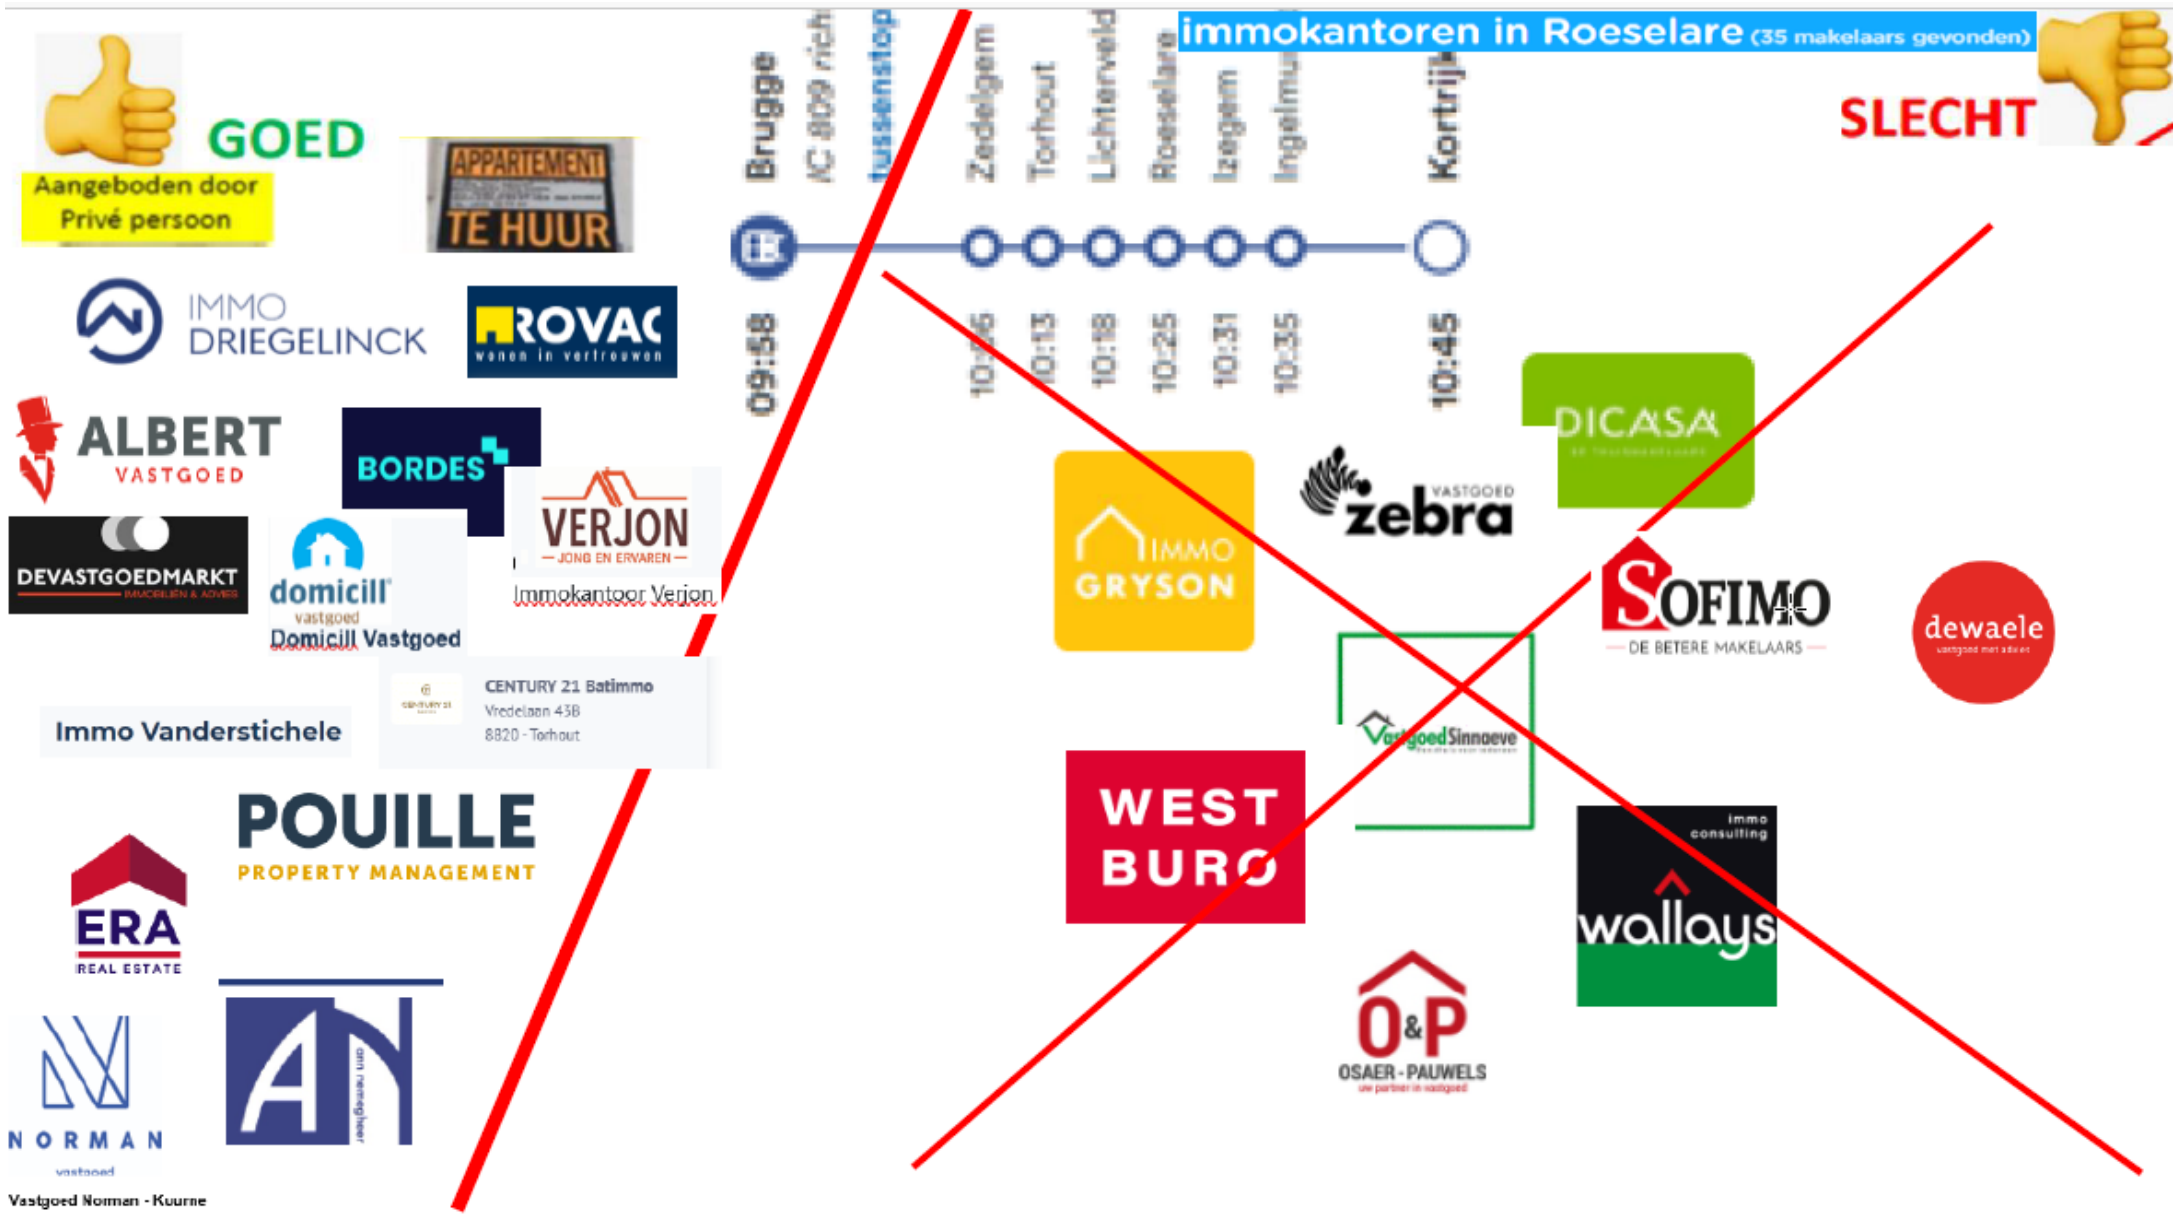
GOED

Aangeboden door Privé persoon

APPARTEMENT TE HUUR

IMMO DRIEGELINCK

ROVAC wonen in vertrouwen

ALBERT VASTGOED

BORDES

VERJON — JONG EN ERVAREN —

Immokantoor Verjon

DEVASTGOEDMARKT

domicill vastgoed

Domicill Vastgoed

CENTURY 21 Batimmo
Vredelaan 43B
8820 - Torhout

Immo Vanderstichele

POUILLE PROPERTY MANAGEMENT

ERA REAL ESTATE

NORMAN vastgoed

Vastgoed Norman - Kuurne

ann reneghier

Brugge 09:58
IC 809 rich
tussenstop
Zedelgem 10:06
Torhout 10:13
Lichtervelde 10:18
Roeselare 10:25
Izegem 10:31
Ingelmunster 10:35
Kortrijk 10:45

immokantoren in Roeselare (35 makelaars gevonden)

SLECHT

DICASA

zebra VASTGOED

IMMO GRYSON

SOFIMO DE BETERE MAKELAARS

dewaele

Vastgoed Sinnaeve

WEST BURO

immo consulting wallays

O&P OSAER - PAUWELS uw partner in vastgoed